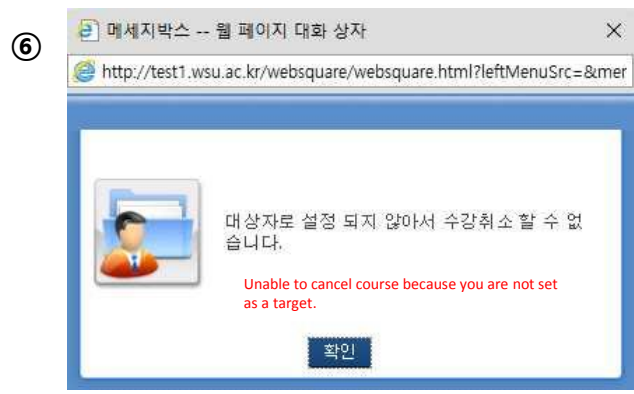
⑥

메세지박스 -- 웹 페이지 대화 상자

http://test1.wsu.ac.kr/websquare/websquare.html?leftMenuSrc=&mer

대상자로 설정 되지 않아서 수강취소 할 수 없습니다.

Unable to cancel course because you are not set as a target.

확인